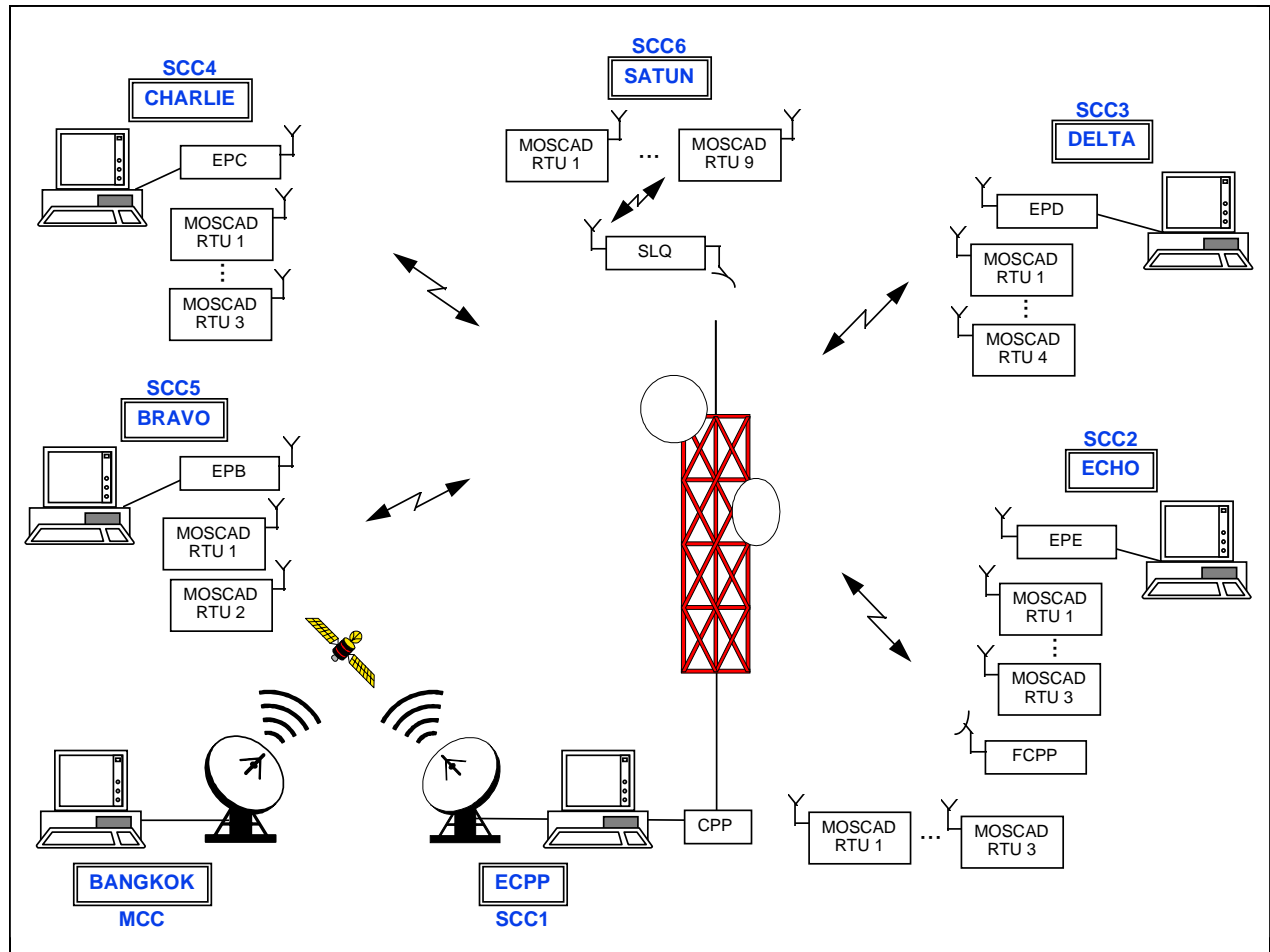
SCC6
SATUN

MOSCAD RTU 1 ... MOSCAD RTU 9

SLQ

SCC4
CHARLIE

EPC

MOSCAD RTU 1
⋮
MOSCAD RTU 3

SCC3
DELTA

EPD

MOSCAD RTU 1
⋮
MOSCAD RTU 4

SCC5
BRAVO

EPB

MOSCAD RTU 1

MOSCAD RTU 2

SCC2
ECHO

EPE

MOSCAD RTU 1
⋮
MOSCAD RTU 3

FCPP

CPP

MOSCAD RTU 1 ... MOSCAD RTU 3

BANGKOK
MCC

ECPP
SCC1